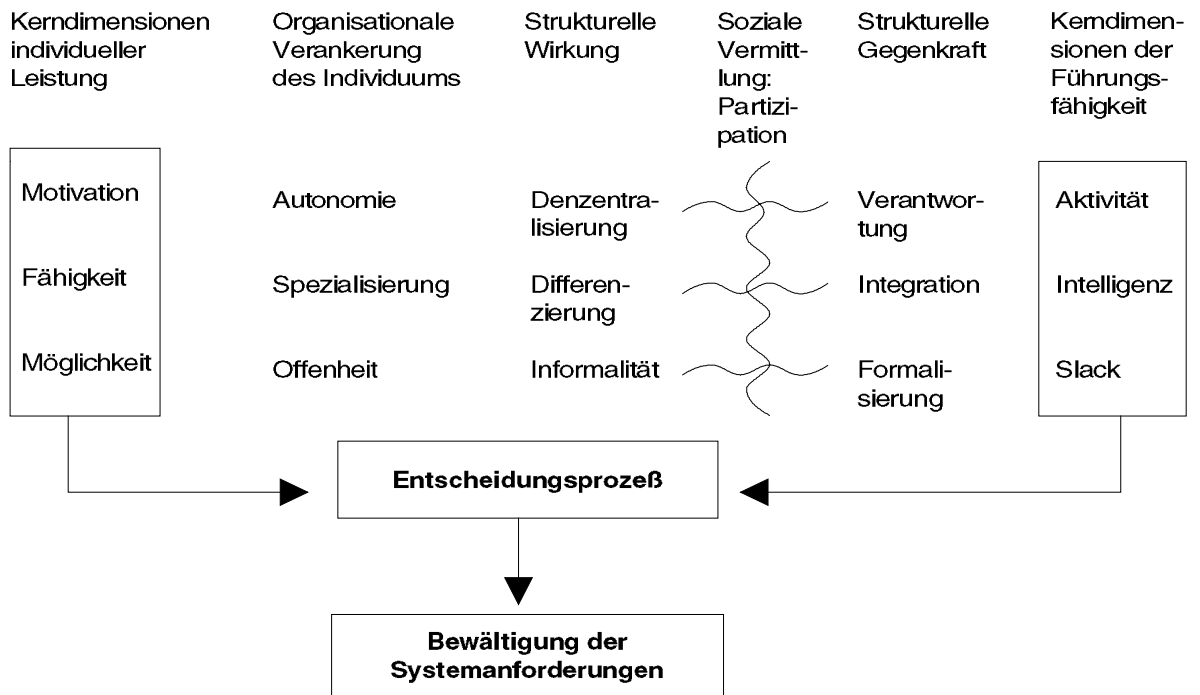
Kerndimensionen individueller Leistung

Organisationale Verankerung des Individuums

Strukturelle Wirkung

Soziale Vermittlung: Partizipation

Strukturelle Gegenkraft

Kerndimensionen der Führungsfähigkeit

Motivation

Fähigkeit

Möglichkeit

Autonomie

Spezialisierung

Offenheit

Denzentralisierung

Differenzierung

Informalität

Verantwortung

Integration

Formalisierung

Aktivität

Intelligenz

Slack

Entscheidungsprozeß

Bewältigung der Systemanforderungen